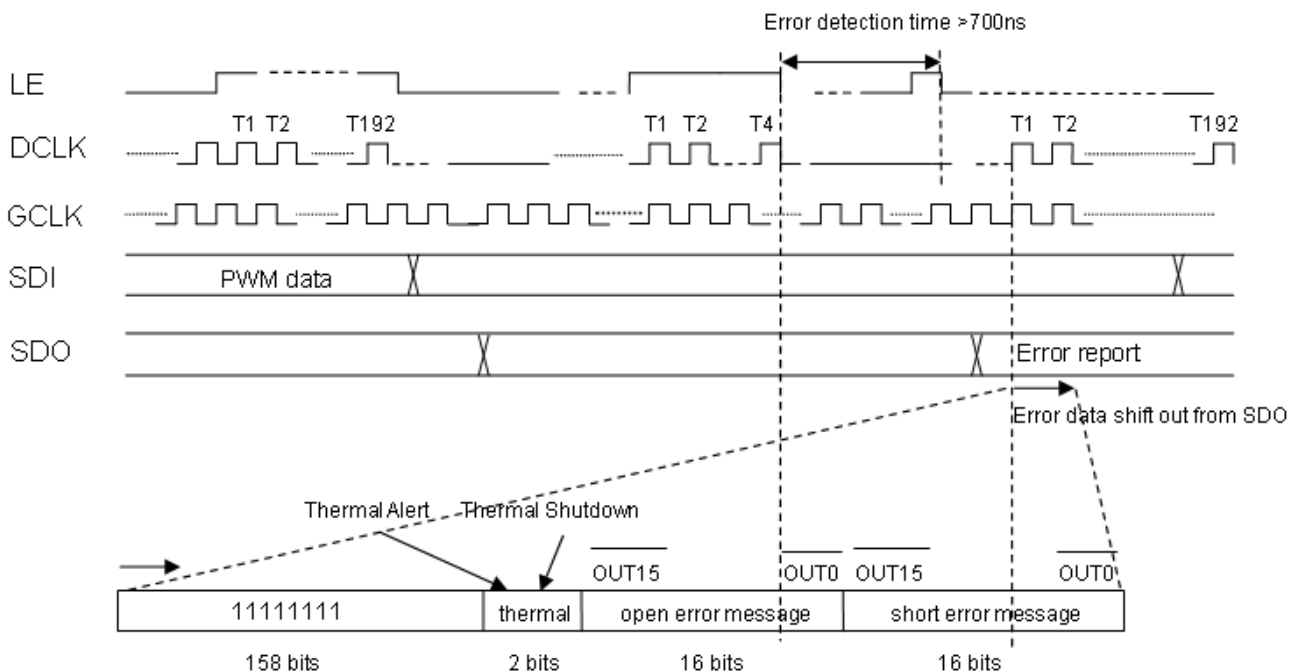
Error detection time >700ns

LE

T1 T2 T192 T1 T2 T4 T1 T2 T192

DCLK

GCLK

SDI

PWM data

SDO

Error report

Error data shift out from SDO

Thermal Alert Thermal Shutdown

$\overline{OUT15}$ $\overline{OUT0}$ $\overline{OUT15}$ $\overline{OUT0}$

| 11111111 | thermal | open error message | short error message |
|---|---|---|---|
| 158 bits | 2 bits | 16 bits | 16 bits |